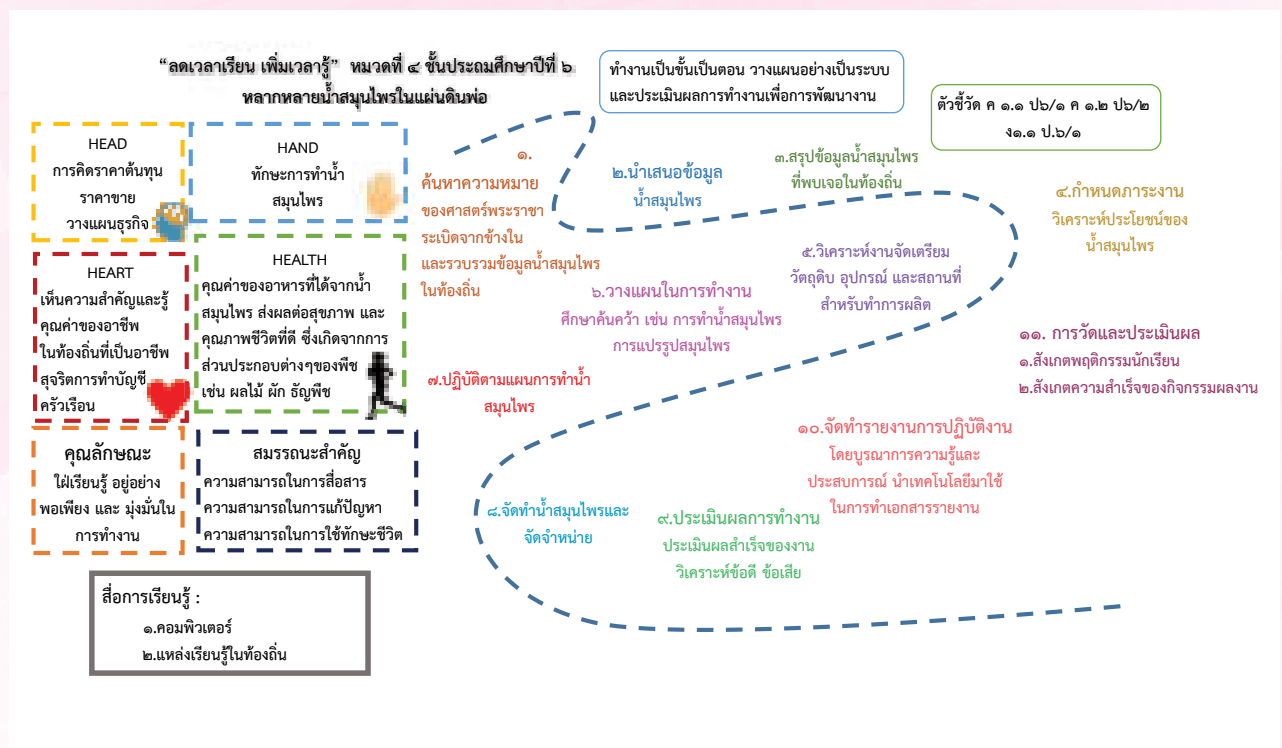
“ลดเวลาเรียน เพิ่มเวลารู้” หมวดที่ ๔ ชั้นประถมศึกษาปีที่ ๖
หลากหลายน้ำสมุนไพรในแผ่นดินพ่อ

ทำงานเป็นขั้นเป็นตอน วางแผนอย่างเป็นระบบ และประเมินผลการทำงานเพื่อการพัฒนางาน

ตัวชี้วัด ค ๑.๑ ป๖/๑ ค ๑.๒ ป๖/๒ ง๑.๑ ป.๖/๑

HEAD
การคิดราคาต้นทุน ราคาขาย วางแผนธุรกิจ

HAND
ทักษะการทำน้ำสมุนไพร

HEART
เห็นความสำคัญและรู้คุณค่าของอาชีพในท้องถิ่นที่เป็นอาชีพสุจริตการทำบัญชีครัวเรือน

HEALTH
คุณค่าของอาหารที่ได้จากน้ำสมุนไพร ส่งผลต่อสุขภาพ และคุณภาพชีวิตที่ดี ซึ่งเกิดจากการส่วนประกอบต่างๆของพืช เช่น ผลไม้ ผัก ธัญพืช

คุณลักษณะ
ใฝ่เรียนรู้ อยู่อย่างพอเพียง และ มุ่งมั่นในการทำงาน

สมรรถนะสำคัญ
ความสามารถในการสื่อสาร
ความสามารถในการแก้ปัญหา
ความสามารถในการใช้ทักษะชีวิต

สื่อการเรียนรู้ :
๑.คอมพิวเตอร์
๒.แหล่งเรียนรู้ในท้องถิ่น

๑. ค้นหาความหมายของศาสตร์พระราชาระเบิดจากข้างใน และรวบรวมข้อมูลน้ำสมุนไพรในท้องถิ่น

๒.นำเสนอข้อมูลน้ำสมุนไพร

๓.สรุปข้อมูลน้ำสมุนไพรที่พบเจอในท้องถิ่น

๔.กำหนดภาระงาน วิเคราะห์ประโยชน์ของน้ำสมุนไพร

๕.วิเคราะห์งานจัดเตรียม วัตถุดิบ อุปกรณ์ และสถานที่สำหรับทำการผลิต

๖.วางแผนในการทำงาน ศึกษาค้นคว้า เช่น การทำน้ำสมุนไพร การแปรรูปสมุนไพร

๗.ปฏิบัติตามแผนการทำน้ำสมุนไพร

๘.จัดทำน้ำสมุนไพรและจัดจำหน่าย

๙.ประเมินผลการทำงาน ประเมินผลสำเร็จของงาน วิเคราะห์ข้อดี ข้อเสีย

๑๐.จัดทำรายงานการปฏิบัติงาน โดยบูรณาการความรู้และประสบการณ์ นำเทคโนโลยีมาใช้ในการทำเอกสารรายงาน

๑๑. การวัดและประเมินผล
๑.สังเกตพฤติกรรมนักเรียน
๒.สังเกตความสำเร็จของกิจกรรมผลงาน